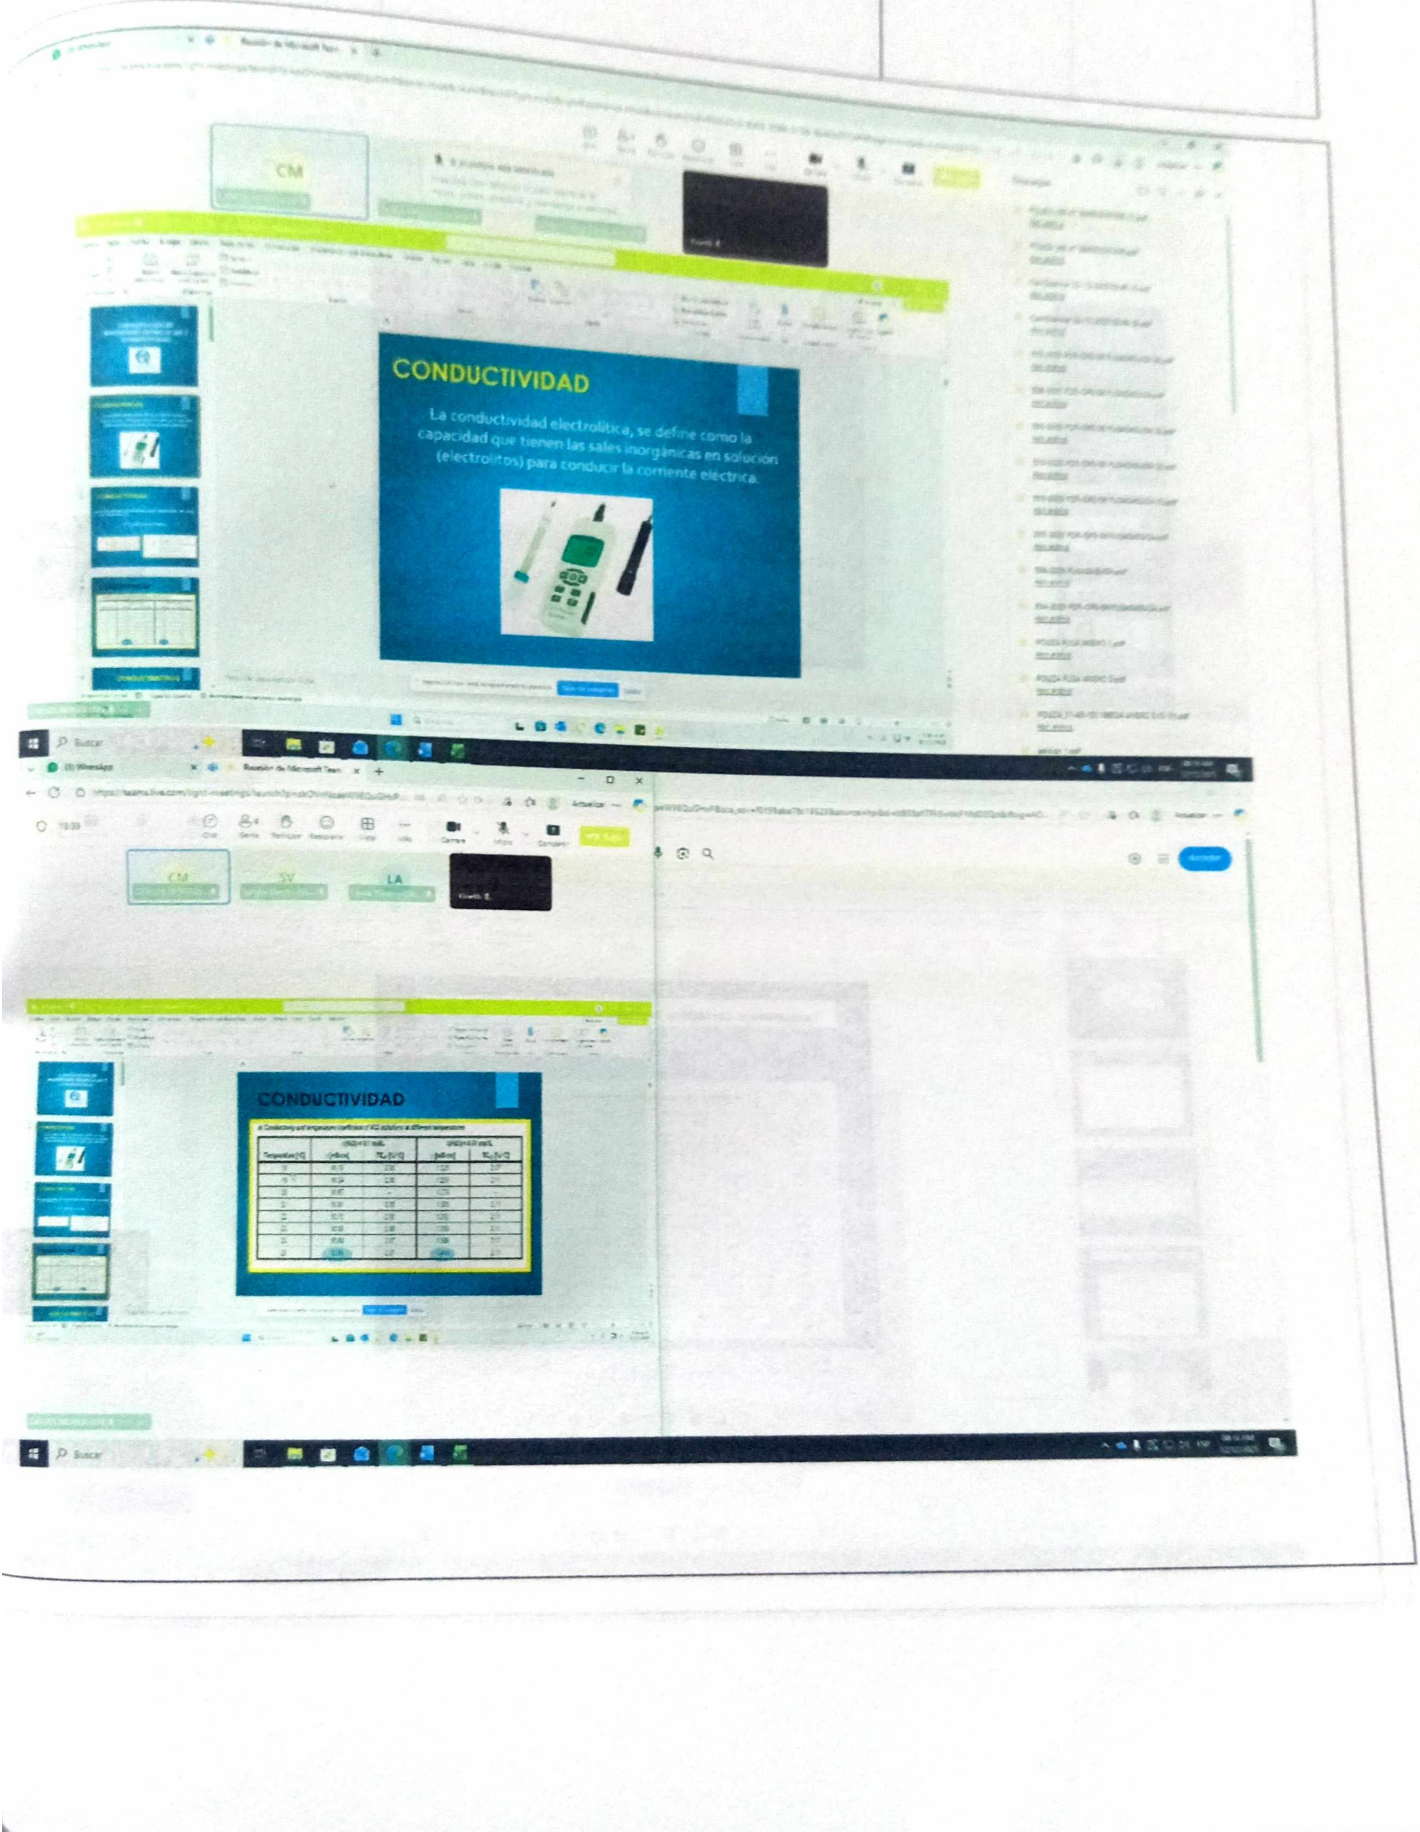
CM

CONDUCTIVIDAD

La conductividad electrolítica, se define como la capacidad que tienen las sales inorgánicas en solución (electrolitos) para conducir la corriente eléctrica.

Buscar

(3) WhatsApp

Reunión de Microsoft Teams

Actualizar

CM

SY

LA

Cámara

Micro

Compartir

Salir

CONDUCTIVIDAD

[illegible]

Buscar